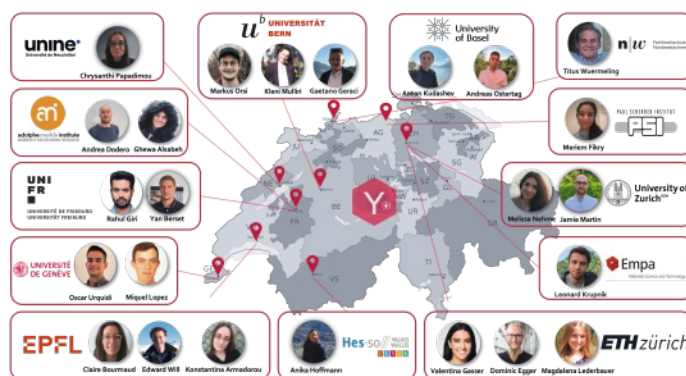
unine
Université de Neuchâtel
Chrysanthi Papadimou

UNIVERSITÄT BERN
Markus Orsi
Kleni Mulliri
Gaetano Geraci

University of Basel
Artem Kudashev
Andreas Ostertag

n|w
Titus Wuermeling

adolphe merkle institute
Andrea Dodero
Ghewa Alsabeh

PAUL SCHERRER INSTITUT
PSI
Meriem Fikry

UNI FR
UNIVERSITÉ DE FRIBOURG
UNIVERSITÄT FREIBURG
Rahul Giri
Yan Berset

Melissa Nehme
Jamie Martin
University of Zurich

UNIVERSITÉ DE GENÈVE
Oscar Urquidi
Miquel Lopez

Empa
Leonard Krupnik

EPFL
Claire Bourmaud
Edward Will
Konstantina Armadorou

Hes·so VALAIS WALLIS
Anika Hoffmann

Valentina Gasser
Dominic Egger
Magdalena Lederbauer
ETH zürich

Y

AG
SG
AI
BE
FR
UR
VS
TI
GE
LU
ZH
SZ
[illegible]